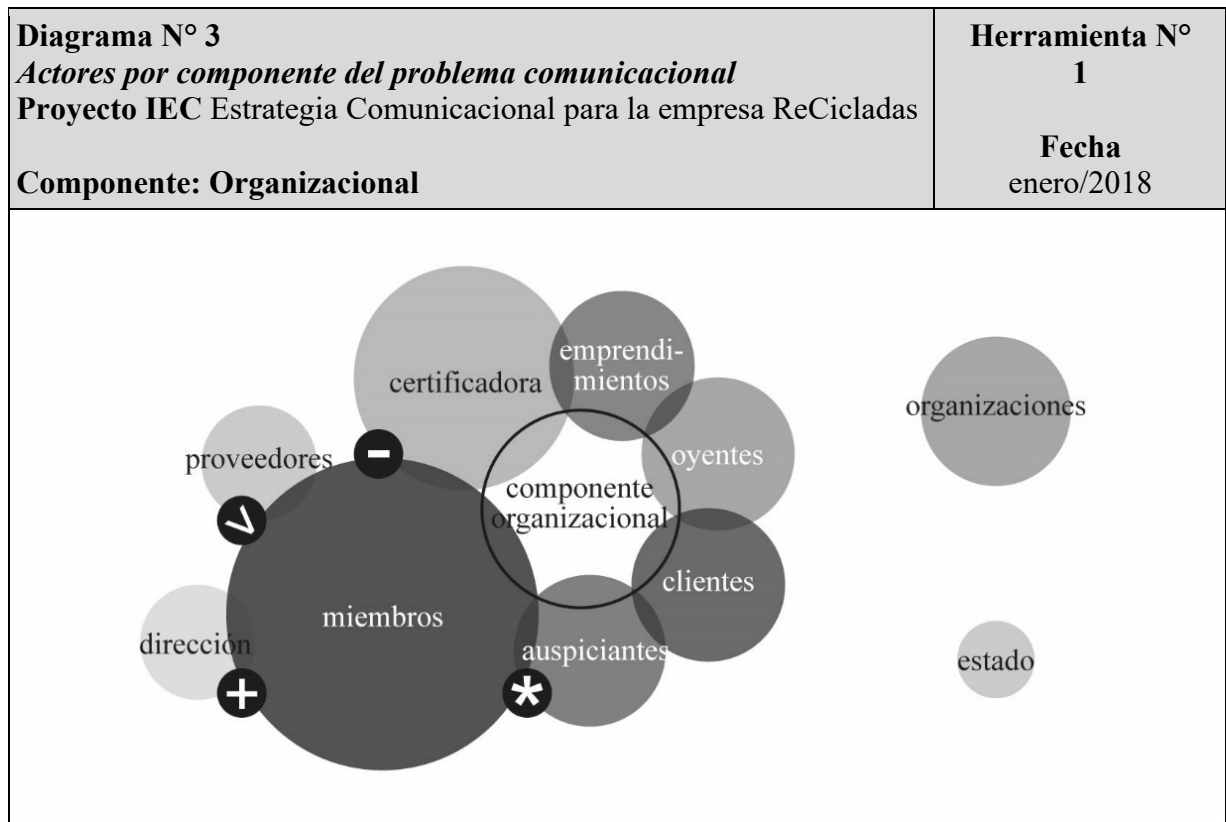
| Diagrama N° 3<br>*Actores por componente del problema comunicacional*<br>**Proyecto IEC** Estrategia Comunicacional para la empresa ReCicladas<br><br>**Componente: Organizacional** | **Herramienta N° 1**<br><br>**Fecha**<br>enero/2018 |
|---|---|

certificadora

emprendimientos

organizaciones

proveedores

oyentes

componente organizacional

clientes

miembros

dirección

auspiciantes

estado